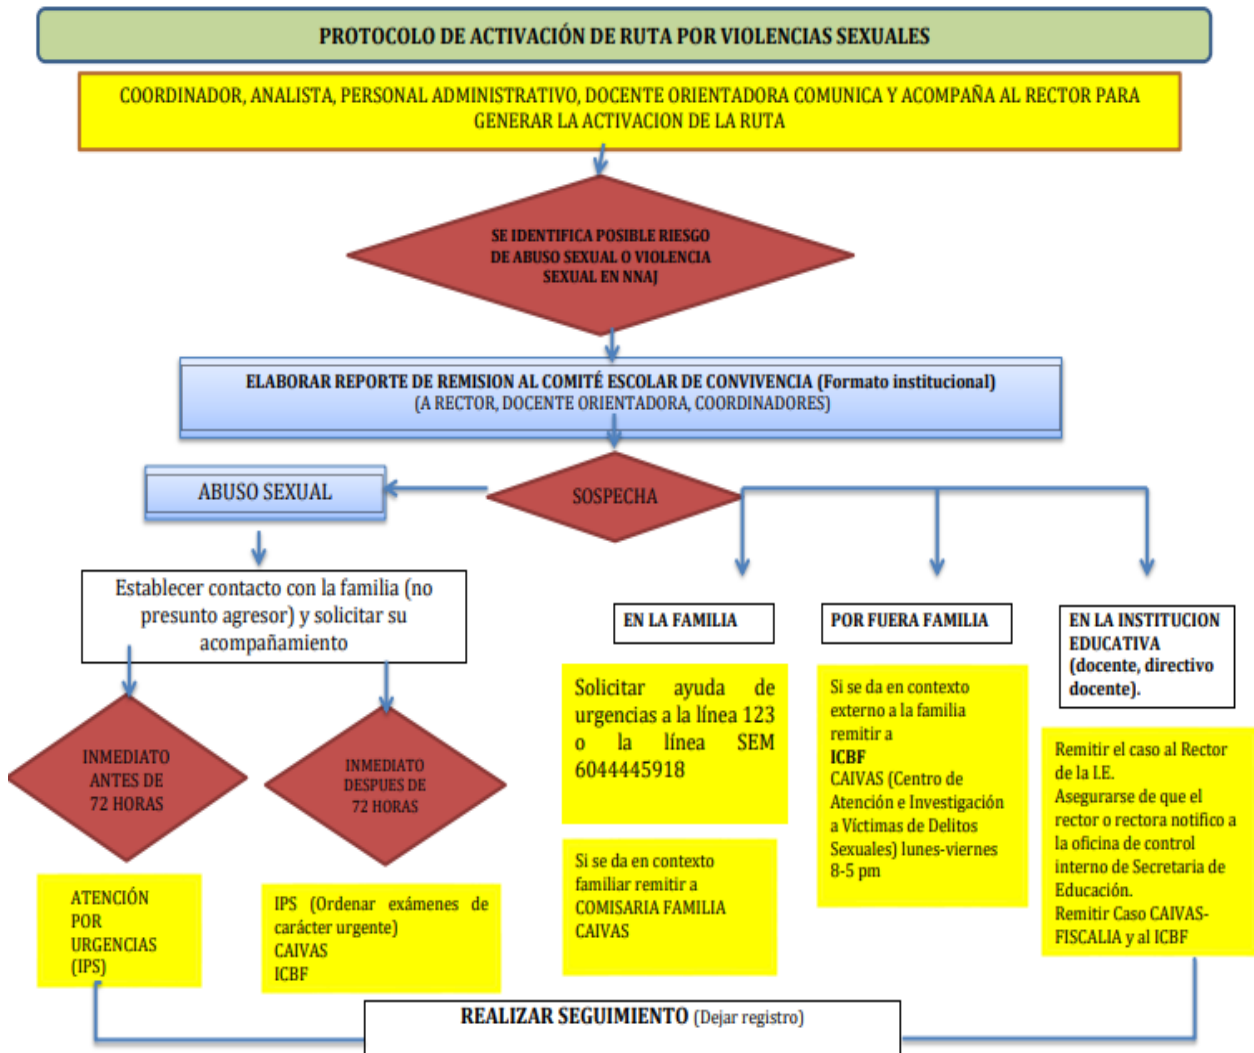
PROTOCOLO DE ACTIVACIÓN DE RUTA POR VIOLENCIAS SEXUALES

COORDINADOR, ANALISTA, PERSONAL ADMINISTRATIVO, DOCENTE ORIENTADORA COMUNICA Y ACOMPAÑA AL RECTOR PARA GENERAR LA ACTIVACION DE LA RUTA

SE IDENTIFICA POSIBLE RIESGO DE ABUSO SEXUAL O VIOLENCIA SEXUAL EN NNAJ

ELABORAR REPORTE DE REMISION AL COMITÉ ESCOLAR DE CONVIVENCIA (Formato institucional)
(A RECTOR, DOCENTE ORIENTADORA, COORDINADORES)

ABUSO SEXUAL

SOSPECHA

Establecer contacto con la familia (no presunto agresor) y solicitar su acompañamiento

EN LA FAMILIA

POR FUERA FAMILIA

EN LA INSTITUCION EDUCATIVA (docente, directivo docente).

INMEDIATO ANTES DE 72 HORAS

INMEDIATO DESPUES DE 72 HORAS

Solicitar ayuda de urgencias a la línea 123 o la línea SEM 6044445918

Si se da en contexto externo a la familia remitir a
ICBF
CAIVAS (Centro de Atención e Investigación a Víctimas de Delitos Sexuales) lunes-viernes 8-5 pm

Remitir el caso al Rector de la I.E.
Asegurarse de que el rector o rectora notifico a la oficina de control interno de Secretaria de Educación.
Remitir Caso CAIVAS-FISCALIA y al ICBF

Si se da en contexto familiar remitir a
COMISARIA FAMILIA
CAIVAS

ATENCIÓN POR URGENCIAS (IPS)

IPS (Ordenar exámenes de carácter urgente)
CAIVAS
ICBF

REALIZAR SEGUIMIENTO (Dejar registro)